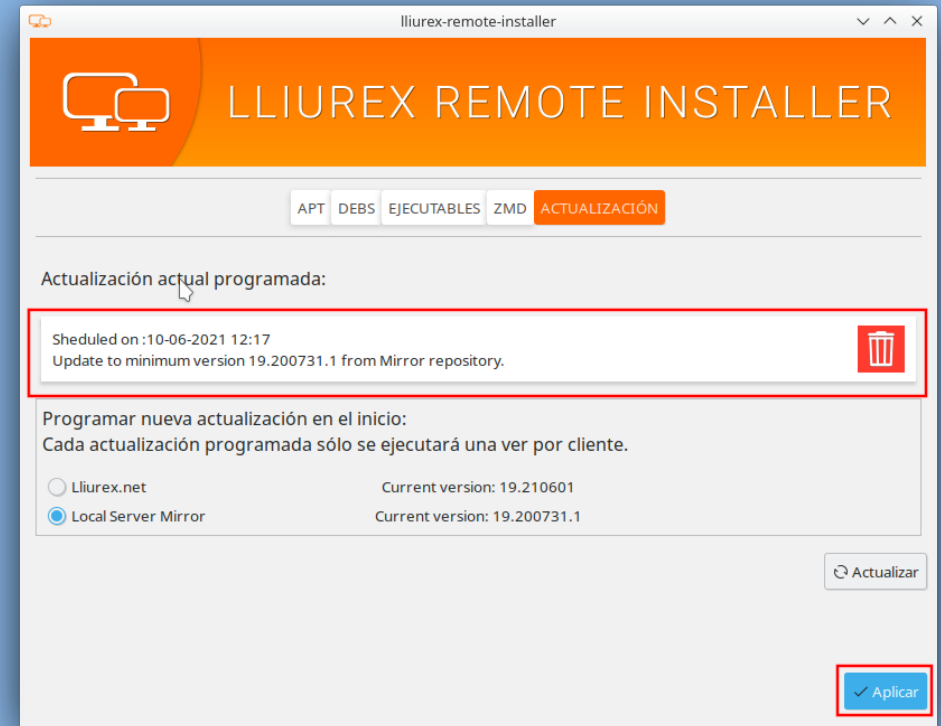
lliurex-remote-installer

LLIUREX REMOTE INSTALLER

APT DEBS EJECUTABLES ZMD ACTUALIZACIÓN

Actualización actual programada:

Sheduled on :10-06-2021 12:17
Update to minimum version 19.200731.1 from Mirror repository.

Programar nueva actualización en el inicio:
Cada actualización programada sólo se ejecutará una ver por cliente.

Lliurex.net Current version: 19.210601

Local Server Mirror Current version: 19.200731.1

Actualizar

Aplicar